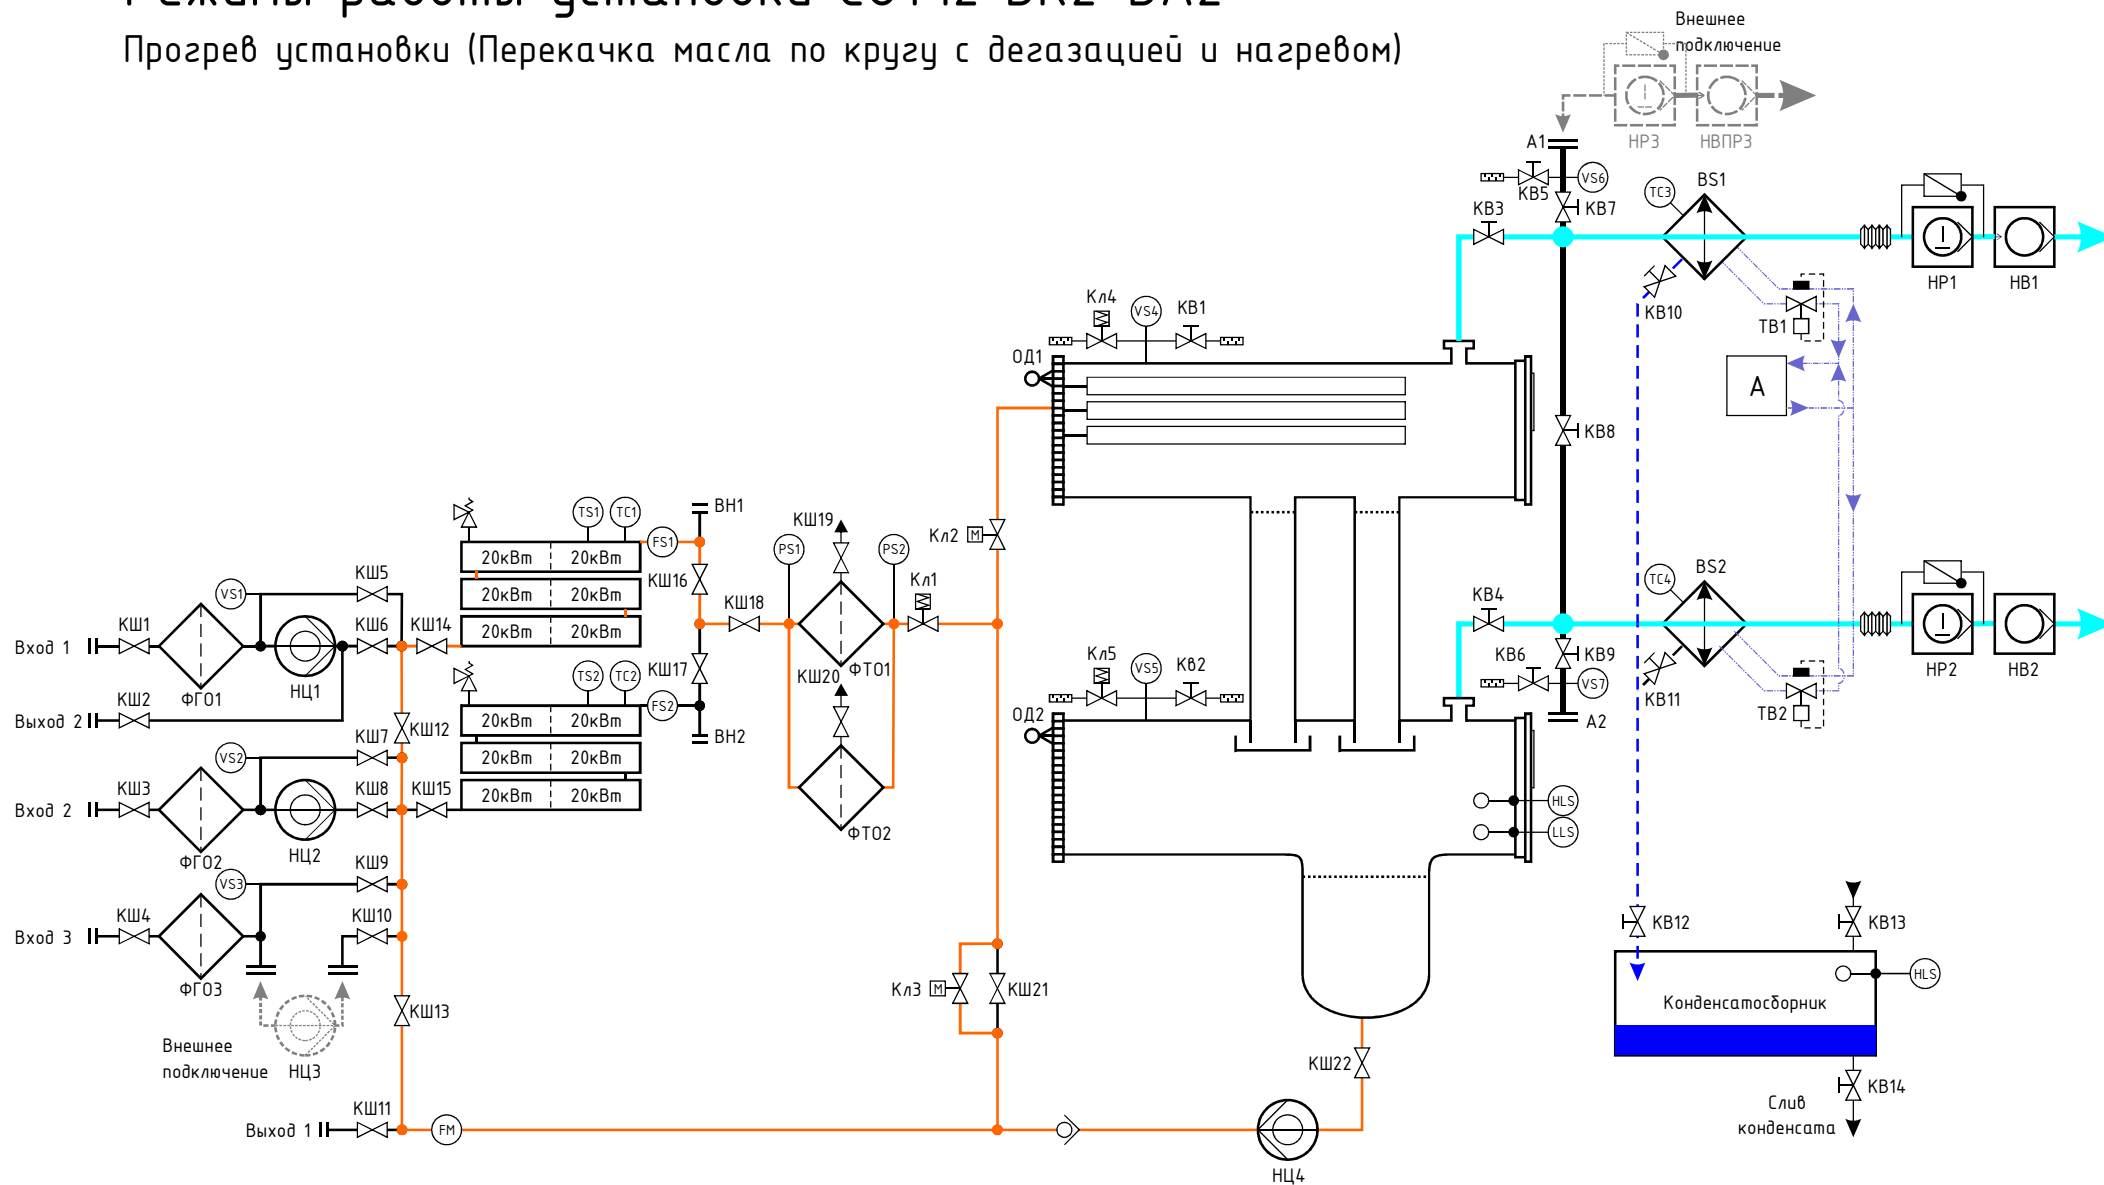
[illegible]
Прогрев установки (Перекачка масла по кругу с дегазацией и нагревом)

Внешнее подключение
НР3 НВПР3
А1
КВ5 VS6 КВ7
КВ3 ТС3 BS1
НР1 НВ1
КВ10 ТВ1
Кл4 VS4 КВ1
ОД1
А
КВ8
ТS1 ТС1 ВН1
FS1
20кВт 20кВт
20кВт 20кВт
20кВт 20кВт
КШ19
PS1 PS2
Кл2
КШ16
Кл1
КШ18
КШ5
VS1
КШ6 КШ14
КШ1
Вход 1
ФГО1 НЦ1
КШ2
Выход 2
КШ17
ТS2 ТС2
FS2
ВН2
КШ20 ФТО1
КШ12
КШ7
VS2
20кВт 20кВт
20кВт 20кВт
20кВт 20кВт
КШ3
Вход 2
КШ8 КШ15
ФГО2 НЦ2
КШ9
VS3
КШ4
Вход 3
КШ10
ФГО3
ФТО2
ТС4 BS2
КВ4
КВ6 КВ9
VS7
КВ11
НР2 НВ2
ТВ2
Кл5 VS5 КВ2
ОД2
А2
HLS
LLS
КВ12
КВ13
HLS
Конденсатосборник
КВ14
Слив конденсата
Кл3
КШ21
КШ13
Внешнее подключение
НЦ3
КШ22
КШ11
Выход 1
FM
НЦ4